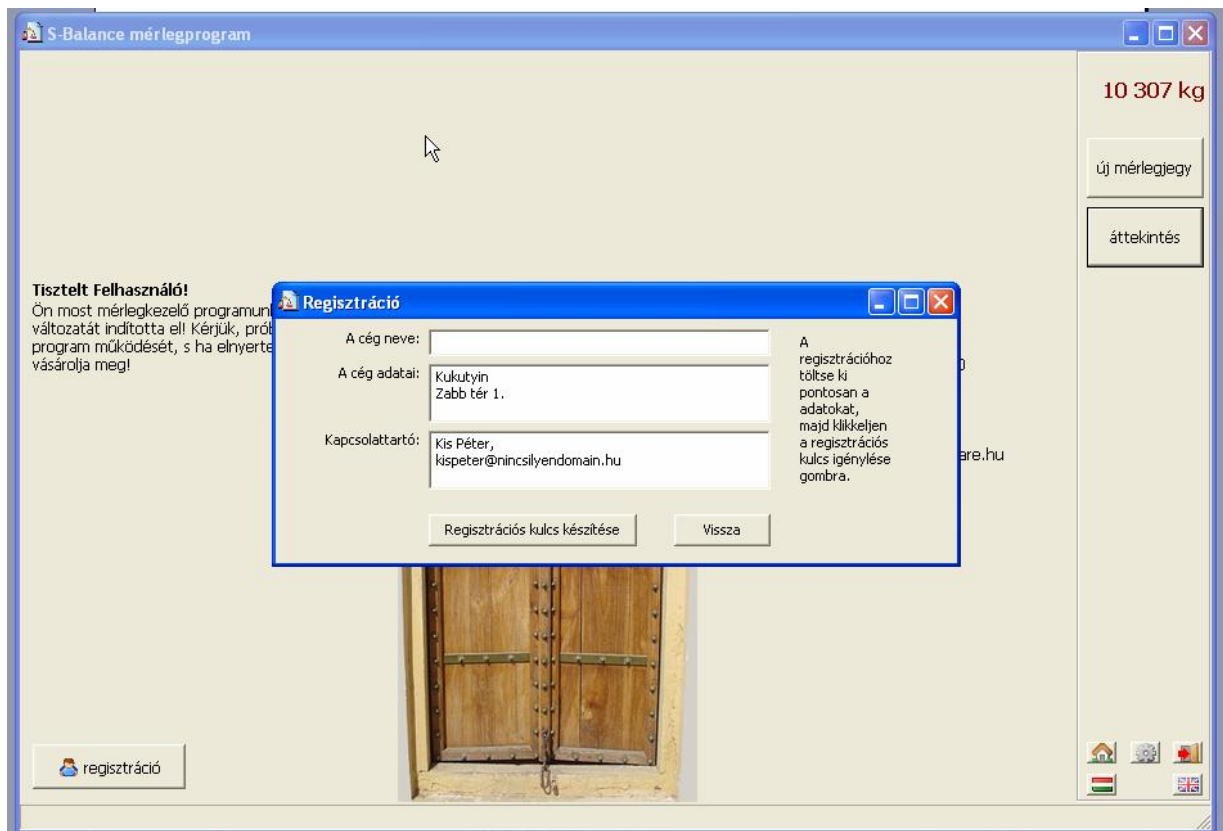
S-Balance mérlegprogram

10 307 kg

új mérlegjegy

áttekintés

Tisztelt Felhasználó!
Ön most mérlegkezelő programun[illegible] változatát indította el! Kérjük, prób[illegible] program működését, s ha elnyerte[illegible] vásárolja meg!

Regisztráció

A cég neve:

A cég adatai: Kukutyin
Zabb tér 1.

Kapcsolattartó: Kis Péter,
kispeter@nincsilyendomain.hu

A regisztrációhoz töltse ki pontosan a adatokat, majd klikkeljen a regisztrációs kulcs igénylése gombra.

Regisztrációs kulcs készítése

Vissza

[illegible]are.hu

regisztráció